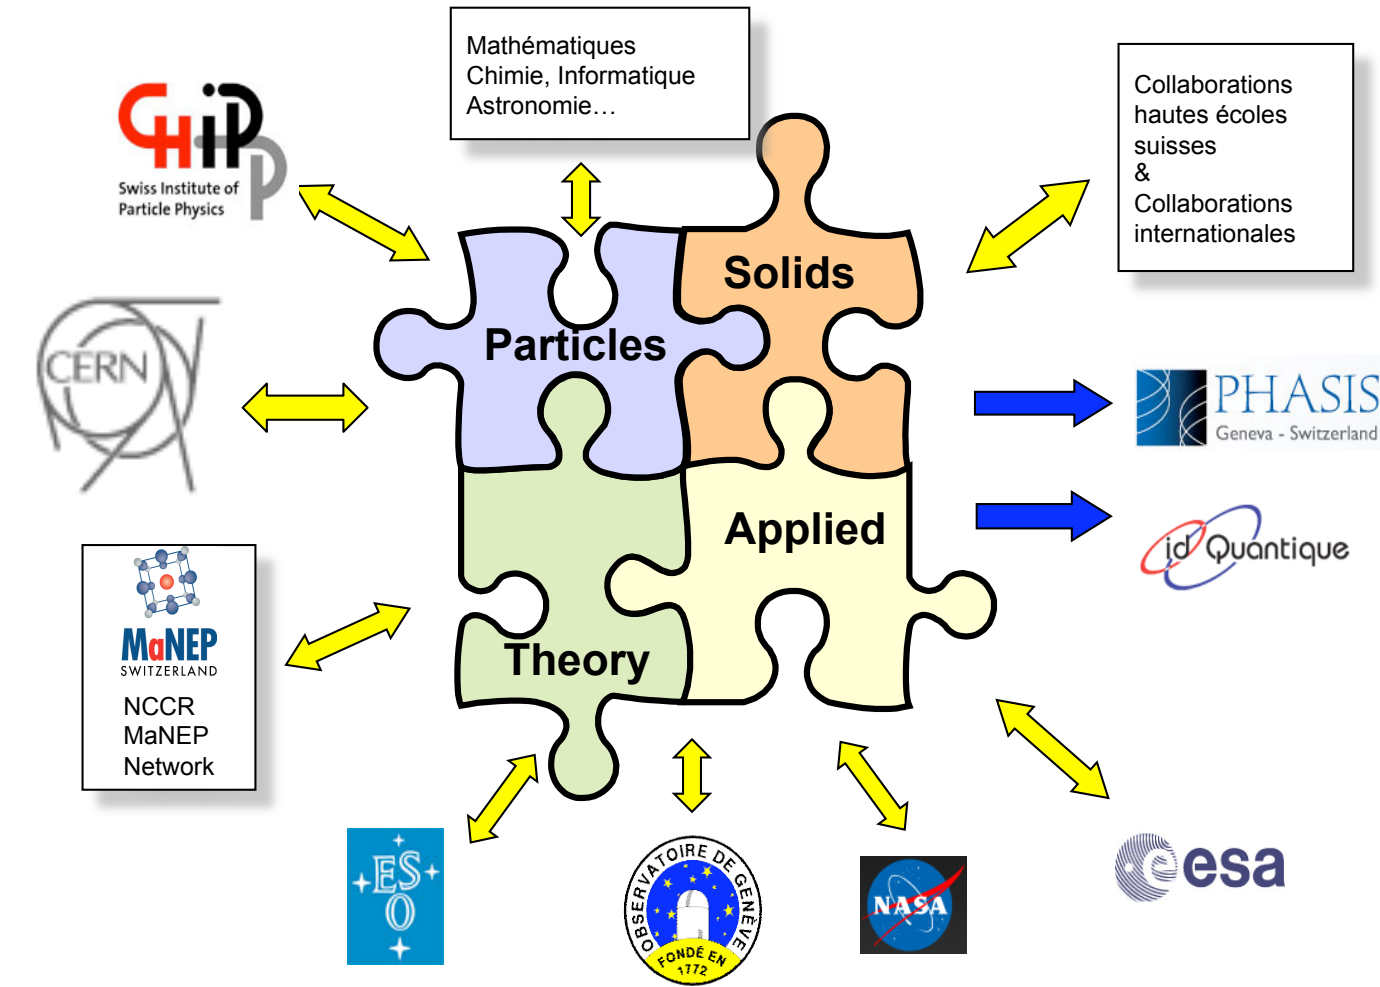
Mathématiques
Chimie, Informatique
Astronomie…

Collaborations
hautes écoles
suisses
&
Collaborations
internationales

CHIPP
Swiss Institute of
Particle Physics

CERN

Particles

Solids

Applied

Theory

PHASIS
Geneva - Switzerland

id Quantique

MaNEP
SWITZERLAND
NCCR
MaNEP
Network

ESO

OBSERVATOIRE DE GENÈVE
FONDÉ EN 1772

NASA

esa